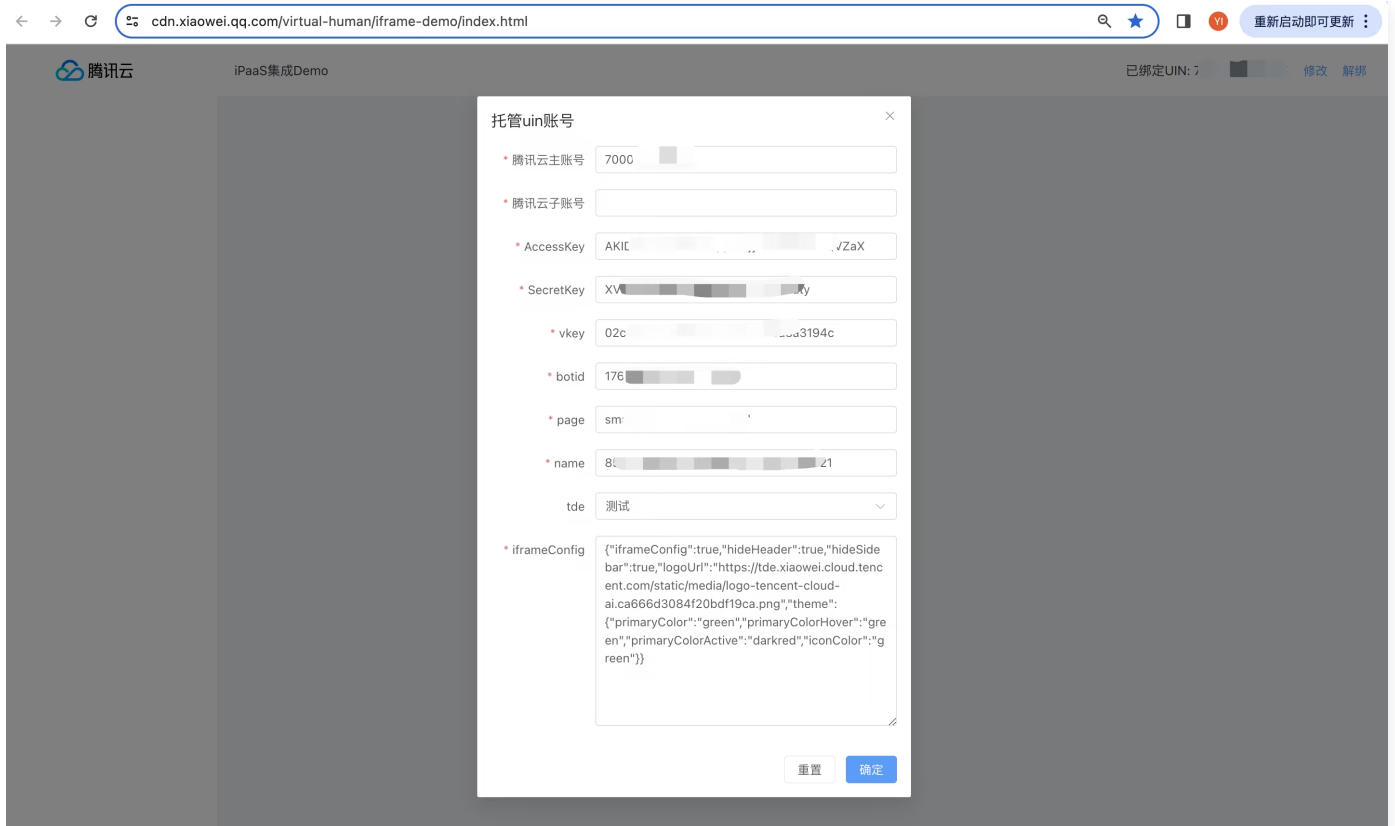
cdn.xiaowei.qq.com/virtual-human/iframe-demo/index.html

YI 重新启动即可更新

腾讯云 iPaaS集成Demo 已绑定UIN: 7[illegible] 修改 解绑

托管uin账号 ×

* 腾讯云主账号 7000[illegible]

* 腾讯云子账号

* AccessKey AKI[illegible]VZaX

* SecretKey XV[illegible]y

* vkey 02c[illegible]3194c

* botid 176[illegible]

* page sm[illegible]

* name 8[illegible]21

tde 测试

* iframeConfig {"iframeConfig":true,"hideHeader":true,"hideSidebar":true,"logoUrl":"https://tde.xiaowei.cloud.tencent.com/static/media/logo-tencent-cloud-ai.ca666d3084f20bdf19ca.png","theme":{"primaryColor":"green","primaryColorHover":"green","primaryColorActive":"darkred","iconColor":"green"}}

重置 确定